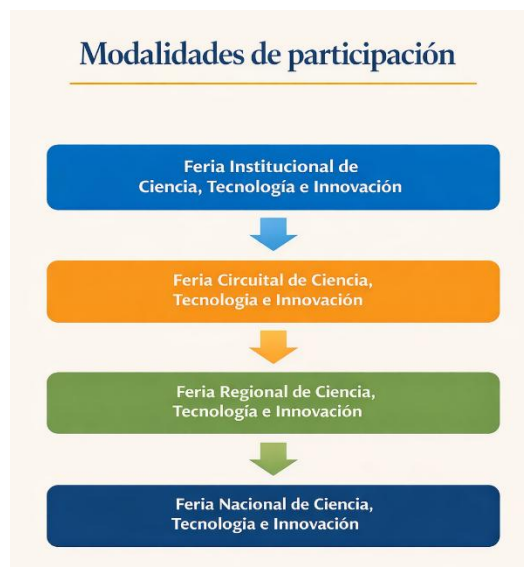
Modalidades de participación

Feria Institucional de Ciencia, Tecnología e Innovación

Feria Circuital de Ciencia, Tecnología e Innovación

Feria Regional de Ciencia, Tecnología e Innovación

Feria Nacional de Ciencia, Tecnologia e Innovación